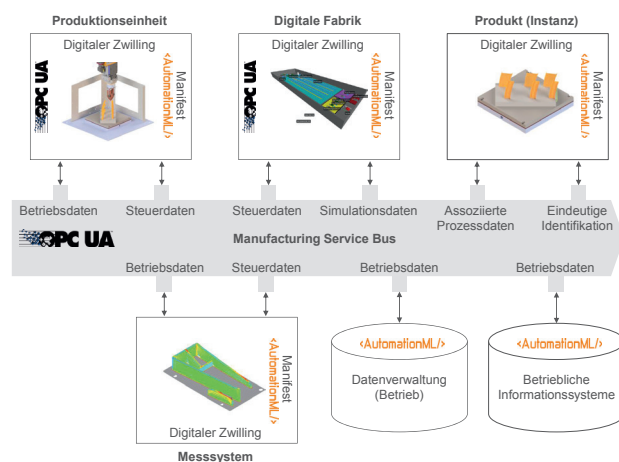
Produktionseinheit

Digitaler Zwilling

OPC UA

Manifest

<AutomationML/>

Digitale Fabrik

Digitaler Zwilling

OPC UA

Manifest

<AutomationML/>

Produkt (Instanz)

Digitaler Zwilling

Manifest

<AutomationML/>

Betriebsdaten

Steuerdaten

Steuerdaten

Simulationsdaten

Assoziierte Prozessdaten

Eindeutige Identifikation

OPC UA

Manufacturing Service Bus

Betriebsdaten

Steuerdaten

Betriebsdaten

Betriebsdaten

Manifest

<AutomationML/>

Digitaler Zwilling

Messsystem

<AutomationML/>

Datenverwaltung (Betrieb)

<AutomationML/>

Betriebliche Informationssysteme